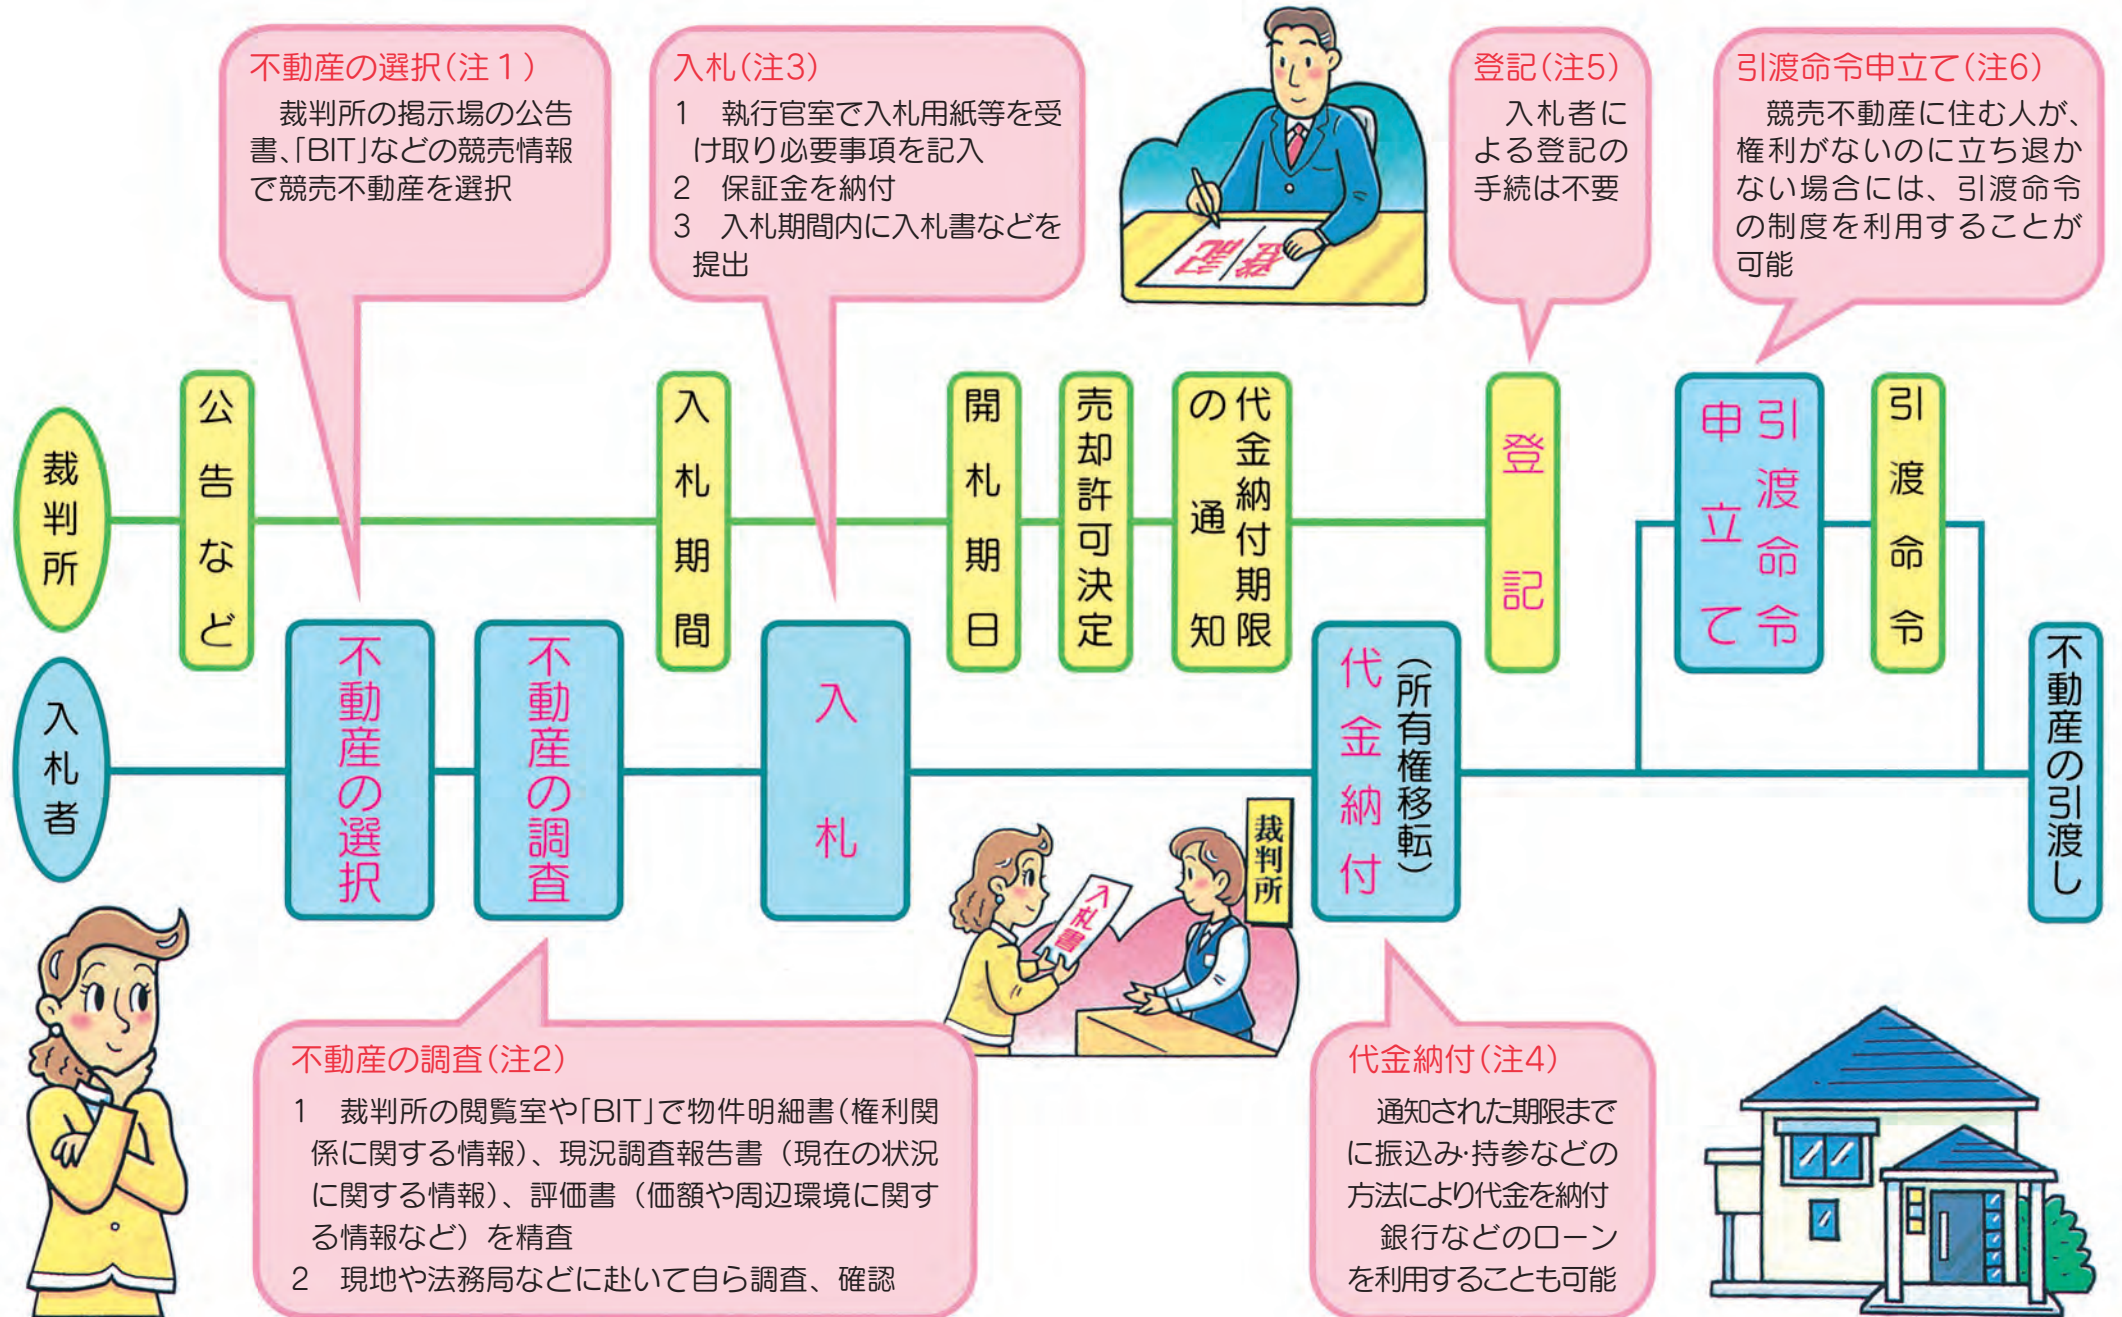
不動産の選択(注１)
裁判所の掲示場の公告書、「BIT」などの競売情報で競売不動産を選択

入札(注3)
1　執行官室で入札用紙等を受け取り必要事項を記入
2　保証金を納付
3　入札期間内に入札書などを提出

登記(注5)
入札者による登記の手続は不要

引渡命令申立て(注6)
競売不動産に住む人が、権利がないのに立ち退かない場合には、引渡命令の制度を利用することが可能

裁判所

公告など

入札期間

開札期日

売却許可決定

代金納付期限の通知

登記

引渡命令

入札者

不動産の選択

不動産の調査

入札

入札書

裁判所

代金納付(所有権移転)

引渡命令申立て

不動産の引渡し

不動産の調査(注2)
1　裁判所の閲覧室や「BIT」で物件明細書(権利関係に関する情報)、現況調査報告書（現在の状況に関する情報)、評価書（価額や周辺環境に関する情報など）を精査
2　現地や法務局などに赴いて自ら調査、確認

代金納付(注4)
通知された期限までに振込み･持参などの方法により代金を納付
銀行などのローンを利用することも可能